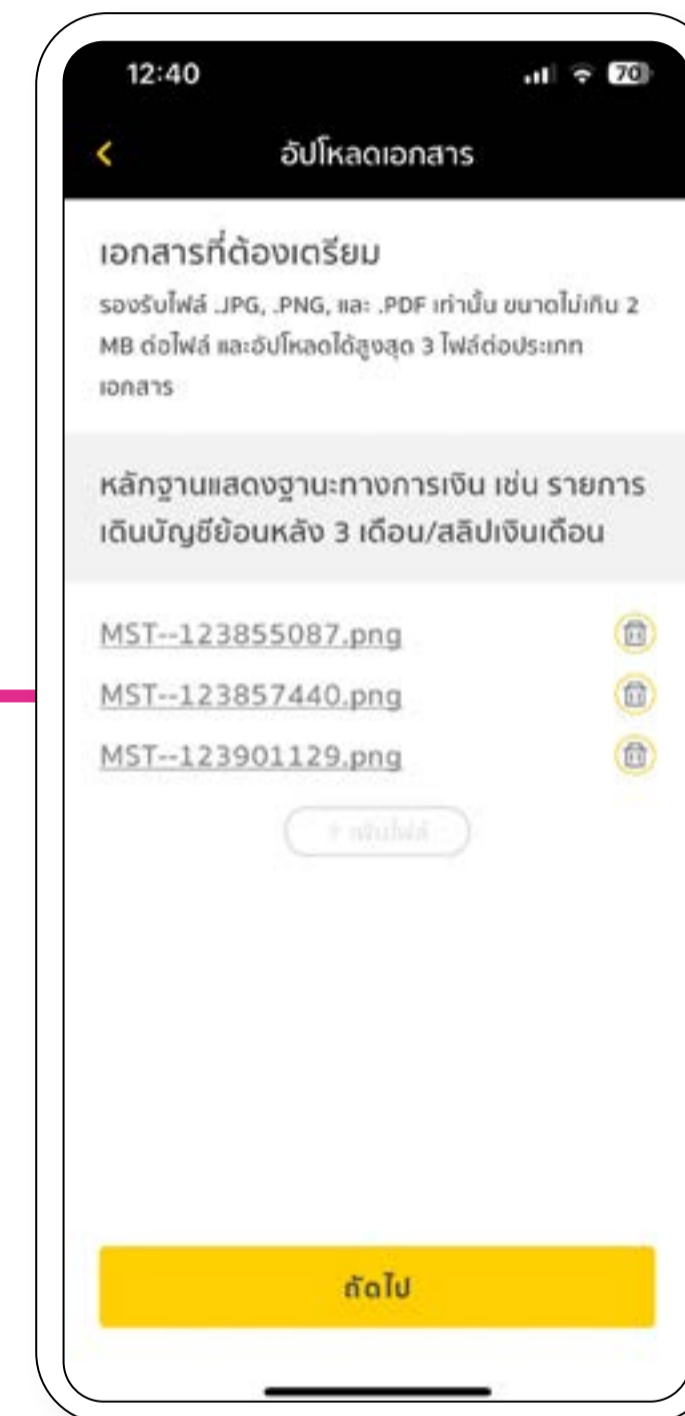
12:40

70

<

อัปโหลดเอกสาร

เอกสารที่ต้องเตรียม

รองรับไฟล์ .JPG, .PNG, และ .PDF เท่านั้น ขนาดไม่เกิน 2 MB ต่อไฟล์ และอัปโหลดได้สูงสุด 3 ไฟล์ต่อประเภทเอกสาร

หลักฐานแสดงฐานะทางการเงิน เช่น รายการเดินบัญชีย้อนหลัง 3 เดือน/สลิปเงินเดือน

MST--123855087.png

MST--123857440.png

MST--123901129.png

+ เพิ่มไฟล์

ถัดไป